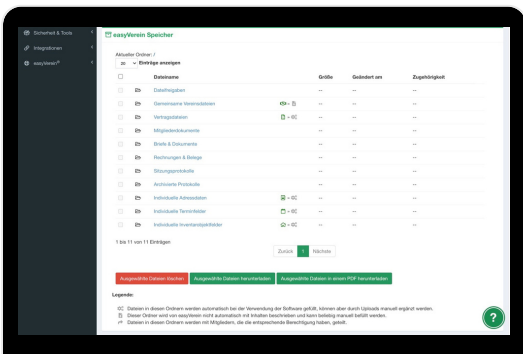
Sicherheit & Tools
Integrationen
easyVerein

easyVerein Speicher

Aktueller Ordner: /
20 Einträge anzeigen

| | | Dateiname | | Größe | Geändert am | Zugehörigkeit |
|---|---|---|---|---|---|---|
| | | Dateifreigaben | | -- | -- | -- |
| | | Gemeinsame Vereinsdateien | | -- | -- | -- |
| | | Vertragsdateien | | -- | -- | -- |
| | | Mitgliederdokumente | | -- | -- | -- |
| | | Briefe & Dokumente | | -- | -- | -- |
| | | Rechnungen & Belege | | -- | -- | -- |
| | | Sitzungsprotokolle | | -- | -- | -- |
| | | Archivierte Protokolle | | -- | -- | -- |
| | | Individuelle Adressdaten | | -- | -- | -- |
| | | Individuelle Terminfelder | | -- | -- | -- |
| | | Individuelle Inventarobjektfelder | | -- | -- | -- |

1 bis 11 von 11 Einträgen

Zurück 1 Nächste

Ausgewählte Dateien löschen Ausgewählte Dateien herunterladen Ausgewählte Dateien in einem PDF herunterladen

Legende:
Dateien in diesen Ordnern werden automatisch bei der Verwendung der Software gefüllt, können aber durch Uploads manuell ergänzt werden.
Dieser Ordner wird von easyVerein nicht automatisch mit Inhalten beschrieben und kann beliebig manuell befüllt werden.
Dateien in diesen Ordnern werden mit Mitgliedern, die die entsprechende Berechtigung haben, geteilt.

?